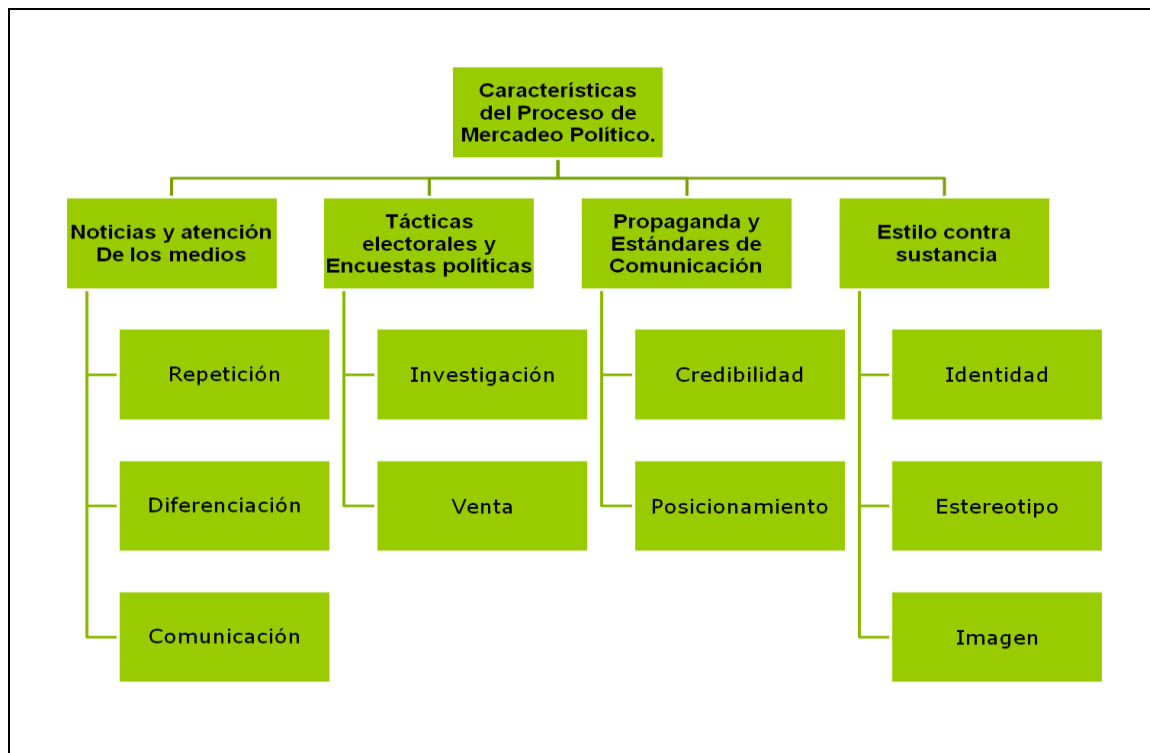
Características del Proceso de Mercadeo Político.

Noticias y atención De los medios

Repetición

Diferenciación

Comunicación

Tácticas electorales y Encuestas políticas

Investigación

Venta

Propaganda y Estándares de Comunicación

Credibilidad

Posicionamiento

Estilo contra sustancia

Identidad

Estereotipo

Imagen